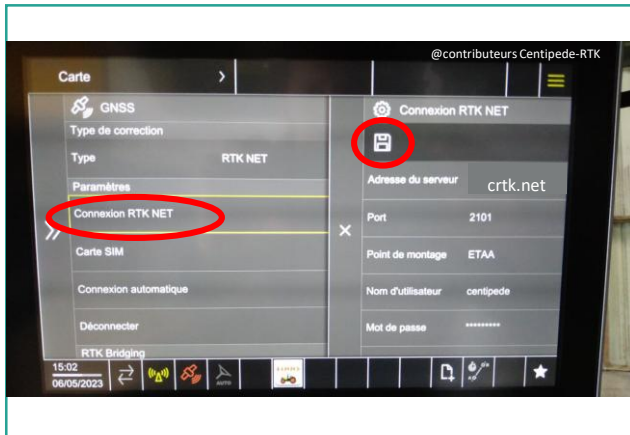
@contributeurs Centipede-RTK

Carte

GNSS
Type de correction
Type RTK NET
Paramètres
Connexion RTK NET
Carte SIM
Connexion automatique
Déconnecter
RTK Bridging

Connexion RTK NET
Adresse du serveur crtk.net
Port 2101
Point de montage ETAA
Nom d'utilisateur centipede
Mot de passe *********

15:02
06/05/2023
AUTO